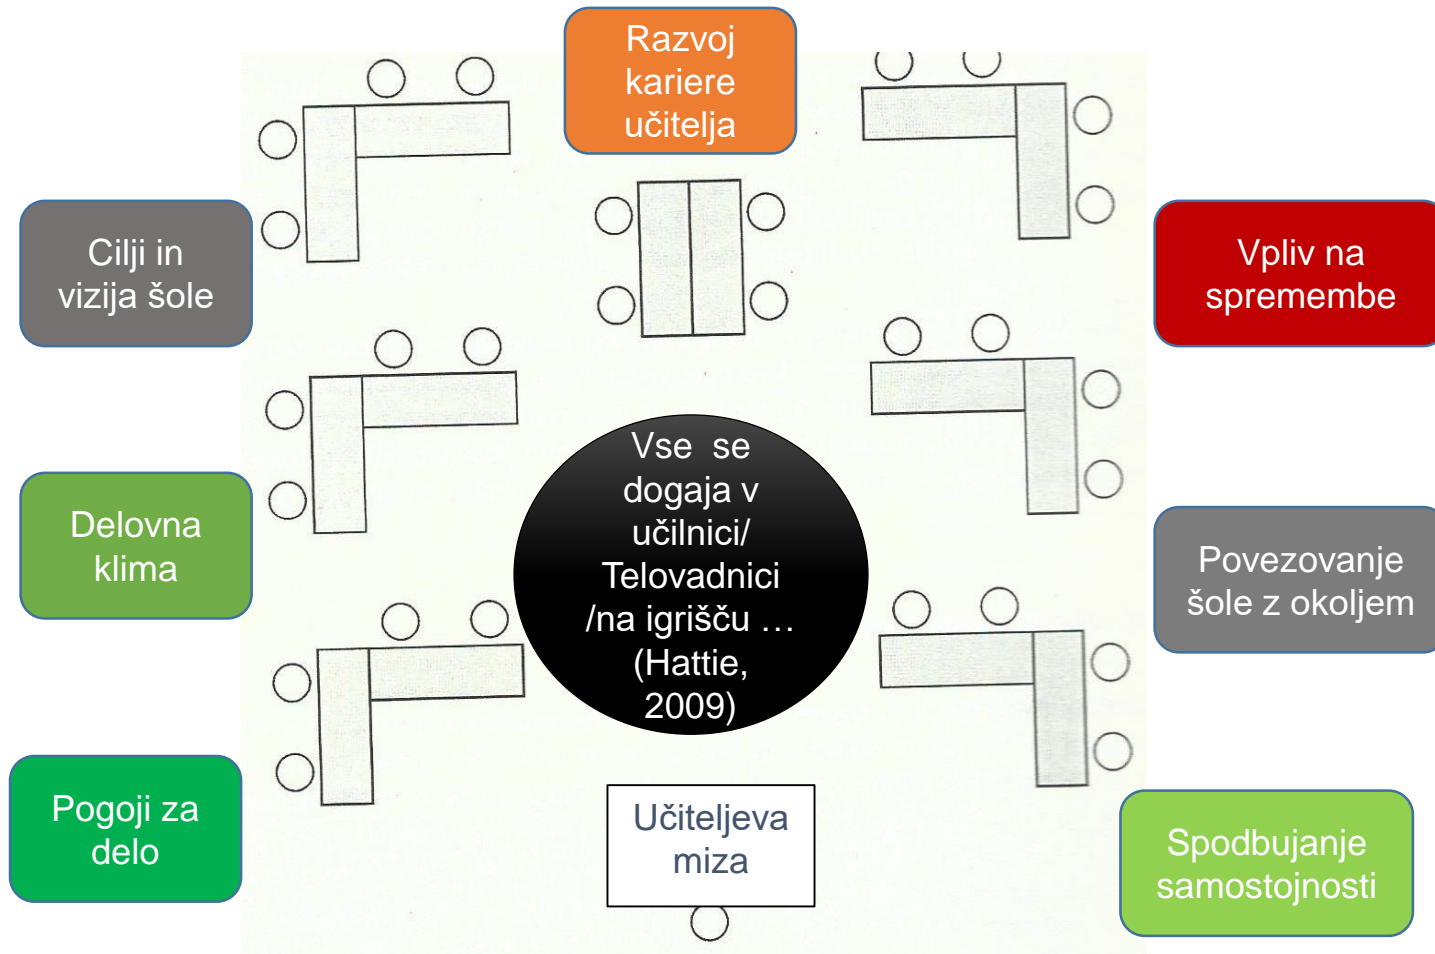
Razvoj kariere učitelja

Cilji in vizija šole

Vpliv na spremembe

Delovna klima

Vse se dogaja v učilnici/ Telovadnici /na igrišču … (Hattie, 2009)

Povezovanje šole z okoljem

Pogoji za delo

Učiteljeva miza

Spodbujanje samostojnosti